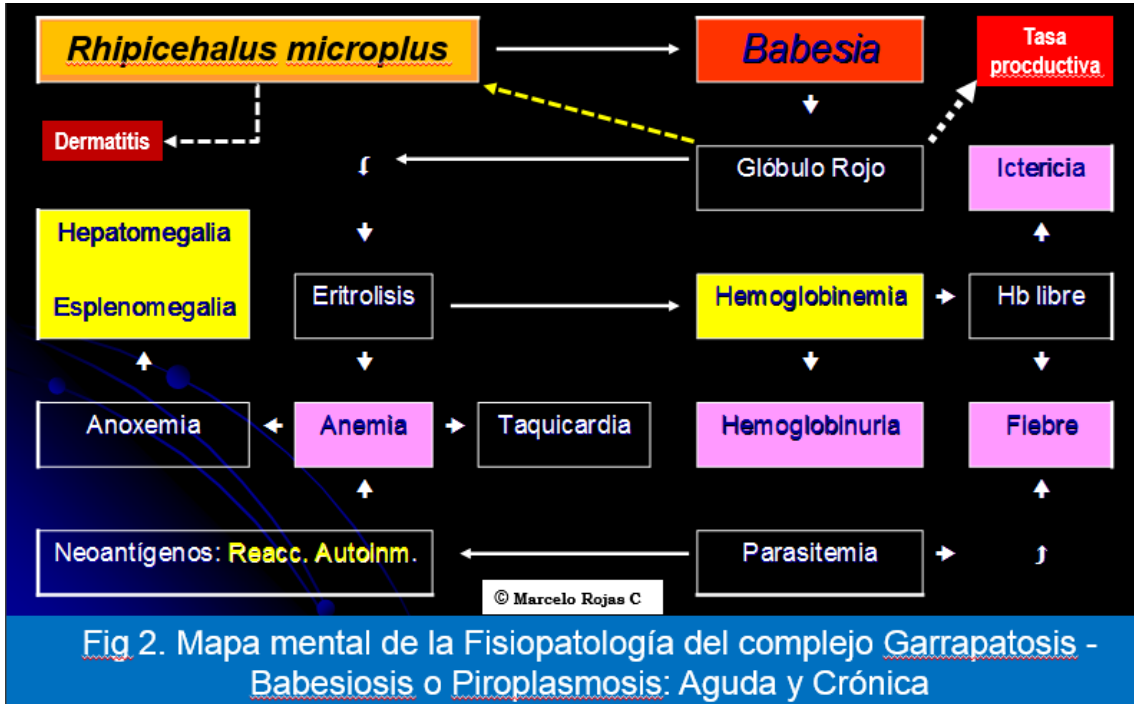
Rhipicehalus microplus

Babesia

Tasa procductiva

Dermatitis

Glóbulo Rojo

Ictericia

Hepatomegalia

Esplenomegalia

Eritrolisis

Hemoglobinemia

Hb libre

Anoxemia

Anemia

Taquicardia

Hemoglobinuria

Fiebre

Neoantígenos: Reacc. AutoInm.

Parasitemia

© Marcelo Rojas C

Fig 2. Mapa mental de la Fisiopatología del complejo Garrapatosis - Babesiosis o Piroplasmosis: Aguda y Crónica